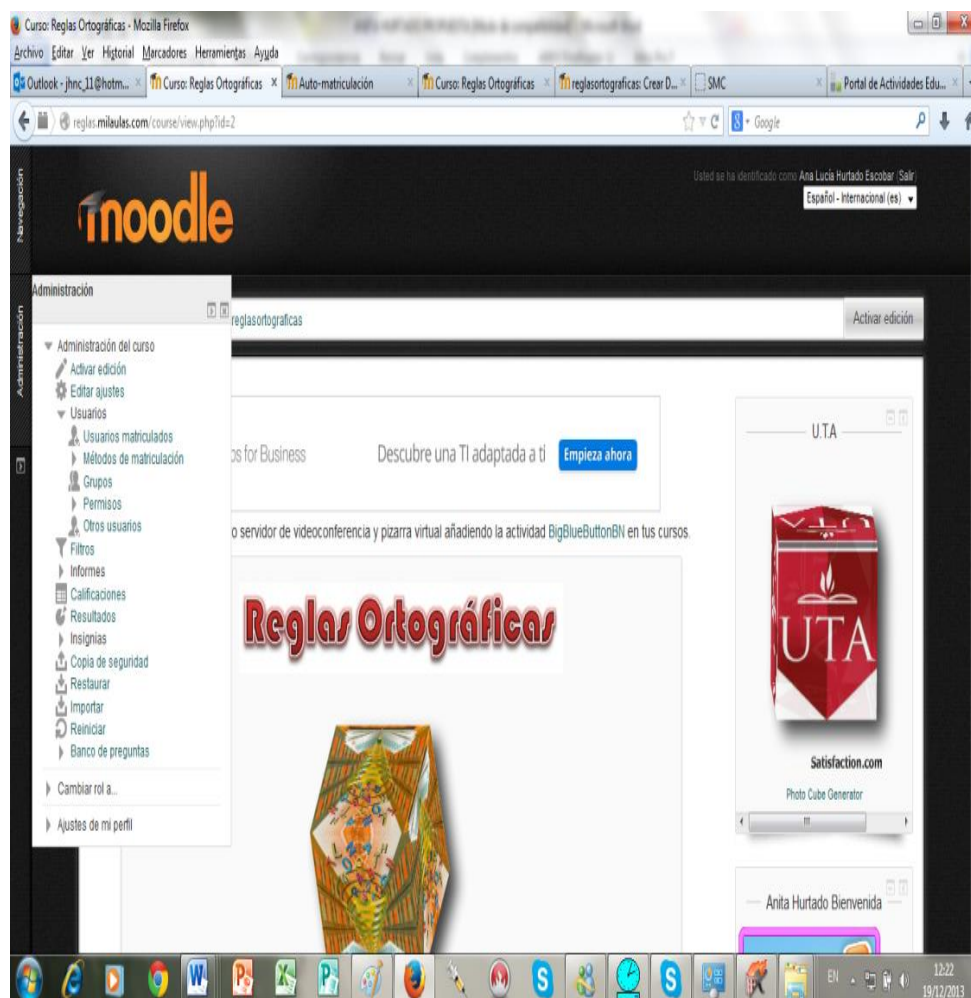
Curso: Reglas Ortográficas - Mozilla Firefox

Archivo Editar Ver Historial Marcadores Herramientas Ayuda

Outlook - jhnc_11@hotm... × Curso: Reglas Ortográficas × Auto-matriculación × Curso: Reglas Ortográficas × reglasortograficas: Crear D... × SMC × Portal de Actividades Edu... ×

reglas.milaulas.com/course/view.php?id=2

Google

Navegación

moodle

Usted se ha identificado como Ana Lucía Hurtado Escobar (Salir)

Español - Internacional (es)

Administración

Administración del curso
Activar edición
Editar ajustes
Usuarios
Usuarios matriculados
Métodos de matriculación
Grupos
Permisos
Otros usuarios
Filtros
Informes
Calificaciones
Resultados
Insignias
Copia de seguridad
Restaurar
Importar
Reiniciar
Banco de preguntas

Cambiar rol a...

Ajustes de mi perfil

reglasortograficas

Activar edición

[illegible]s for Business

Descubre una TI adaptada a ti

Empieza ahora

o servidor de videoconferencia y pizarra virtual añadiendo la actividad BigBlueButtonBN en tus cursos.

Reglas Ortográficas

U.TA

UTA

Satisfaction.com

Photo Cube Generator

Anita Hurtado Bienvenida

EN

12:22
19/12/2013